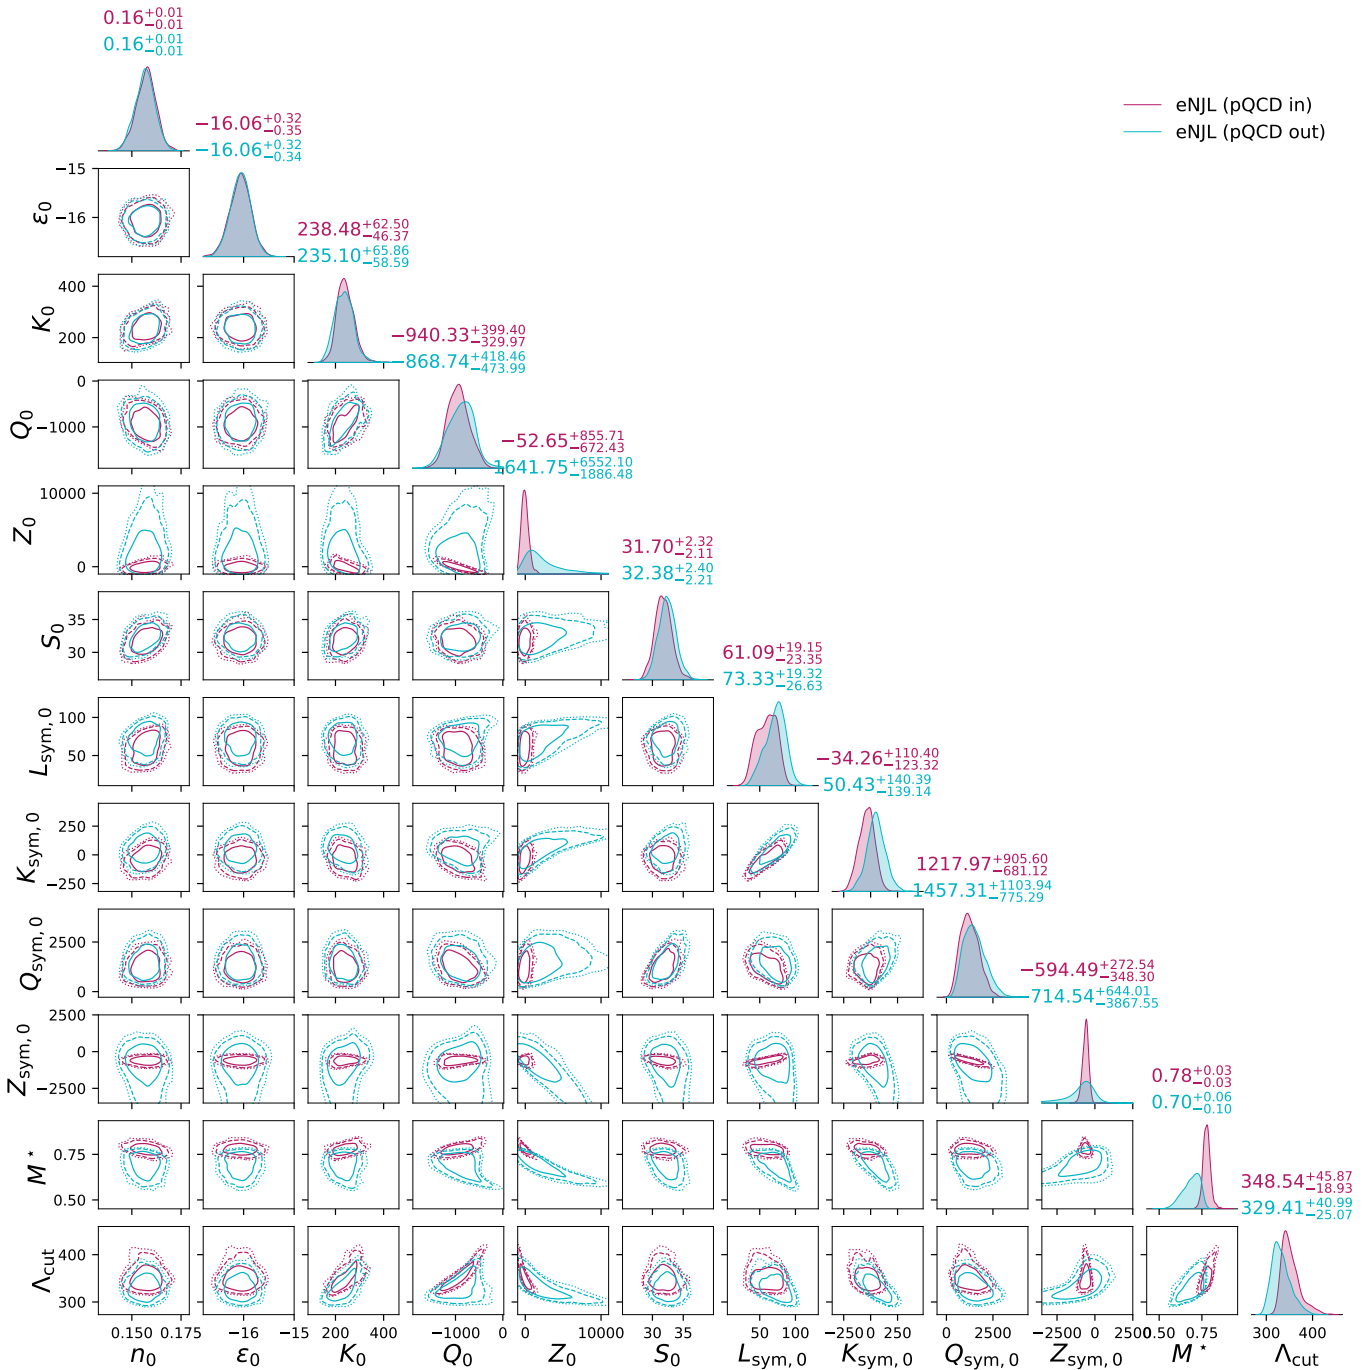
$0.16^{+0.01}_{-0.01}$
$0.16^{+0.01}_{-0.01}$

$-16.06^{+0.32}_{-0.35}$
$-16.06^{+0.32}_{-0.34}$

eNJL (pQCD in)
eNJL (pQCD out)

$-15$
$\epsilon_0$
$-16$

$238.48^{+62.50}_{-46.37}$
$235.10^{+65.86}_{-58.59}$

400
$K_0$
200

$-940.33^{+399.40}_{-329.97}$
$-868.74^{+418.46}_{-473.99}$

0
$Q_0$
$-1000$

$-52.65^{+855.71}_{-672.43}$
$1641.75^{+6552.10}_{-1886.48}$

10000
$Z_0$
0

$31.70^{+2.32}_{-2.11}$
$32.38^{+2.40}_{-2.21}$

35
$S_0$
30

$61.09^{+19.15}_{-23.35}$
$73.33^{+19.32}_{-26.63}$

100
$L_{\mathrm{sym},0}$
50

$-34.26^{+110.40}_{-123.32}$
$50.43^{+140.39}_{-139.14}$

250
$K_{\mathrm{sym},0}$
0
$-250$

$1217.97^{+905.60}_{-681.12}$
$1457.31^{+1103.94}_{-775.29}$

2500
$Q_{\mathrm{sym},0}$
0

$-594.49^{+272.54}_{-348.30}$
$714.54^{+644.01}_{-3867.55}$

2500
$Z_{\mathrm{sym},0}$
0
$-2500$

$0.78^{+0.03}_{-0.03}$
$0.70^{+0.06}_{-0.10}$

$M^\star$
0.75
0.50

$348.54^{+45.87}_{-18.93}$
$329.41^{+40.99}_{-25.07}$

400
$\Lambda_{\mathrm{cut}}$
300

0.150 0.175
$n_0$
$-16$ $-15$
$\epsilon_0$
200 400
$K_0$
$-1000$ 0
$Q_0$
0 10000
$Z_0$
30 35
$S_0$
50 100
$L_{\mathrm{sym},0}$
$-250$ 0 250
$K_{\mathrm{sym},0}$
0 2500
$Q_{\mathrm{sym},0}$
$-2500$ 0 2500
$Z_{\mathrm{sym},0}$
0.50 0.75
$M^\star$
300 400
$\Lambda_{\mathrm{cut}}$